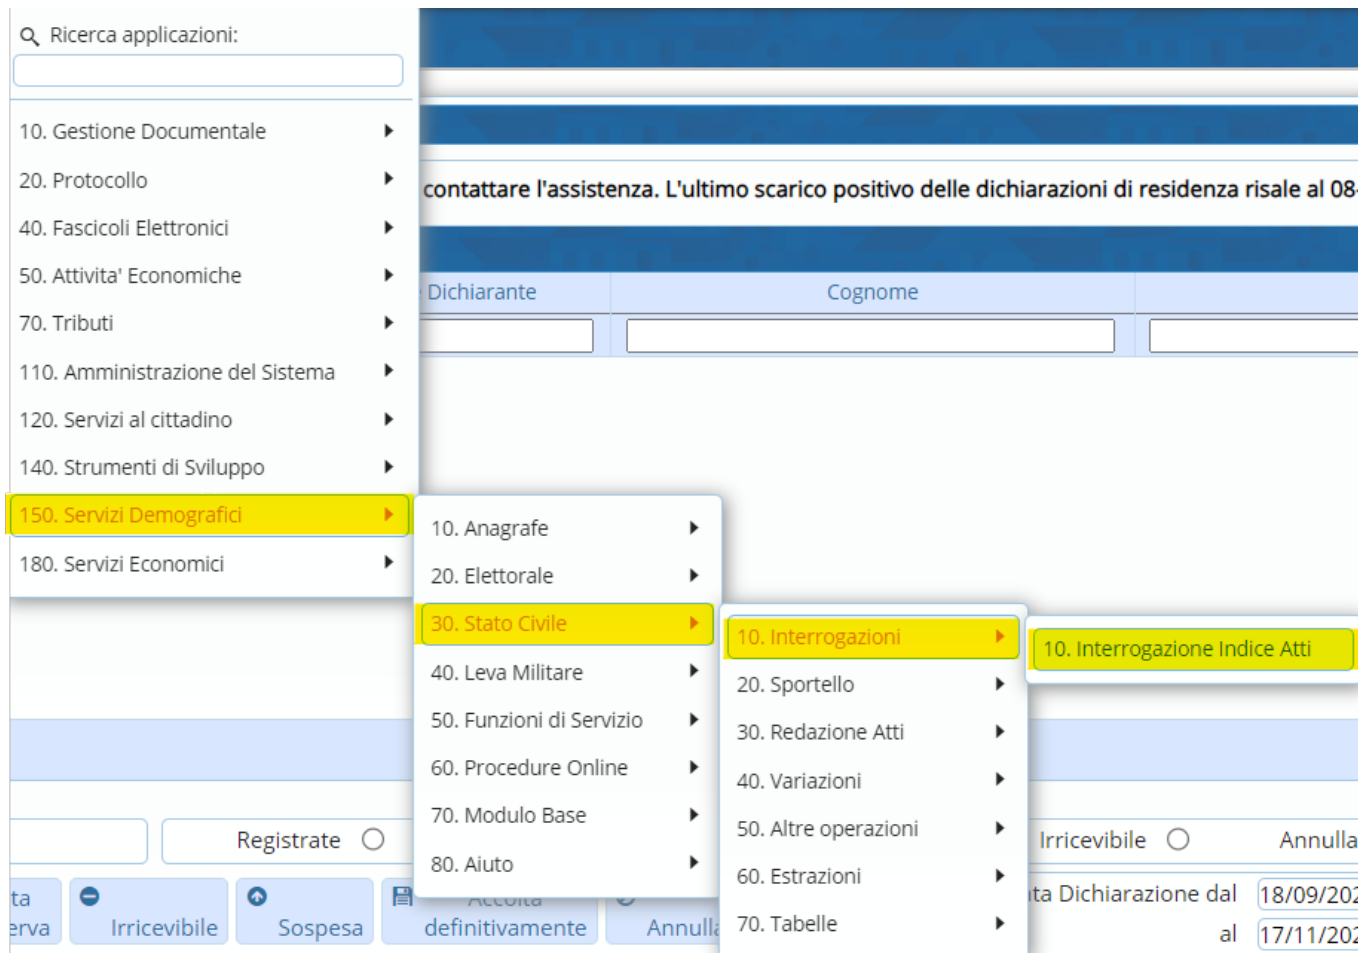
Ricerca applicazioni:

10. Gestione Documentale
20. Protocollo
40. Fascicoli Elettronici
50. Attivita' Economiche
70. Tributi
110. Amministrazione del Sistema
120. Servizi al cittadino
140. Strumenti di Sviluppo
150. Servizi Demografici
180. Servizi Economici

10. Anagrafe
20. Elettorale
30. Stato Civile
40. Leva Militare
50. Funzioni di Servizio
60. Procedure Online
70. Modulo Base
80. Aiuto

10. Interrogazioni
20. Sportello
30. Redazione Atti
40. Variazioni
50. Altre operazioni
60. Estrazioni
70. Tabelle

10. Interrogazione Indice Atti

contattare l'assistenza. L'ultimo scarico positivo delle dichiarazioni di residenza risale al 08

Dichiarante | Cognome

Registrate
Irricevibile
Annulla
ta erva
Irricevibile
Sospesa
Accolta definitivamente
Annulla
ta Dichiarazione dal 18/09/202
al 17/11/202